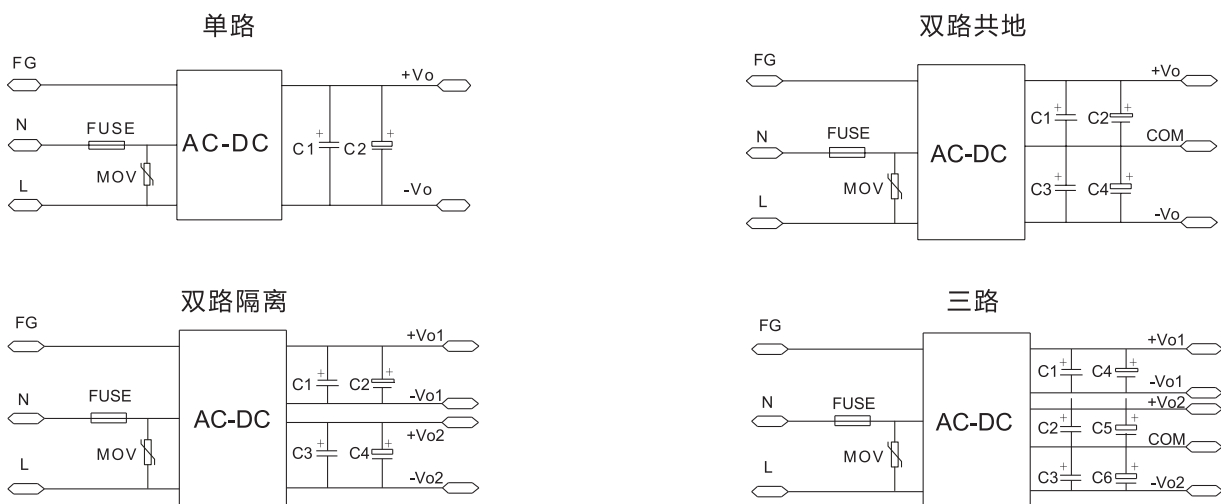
单路

FG
N
FUSE
L
MOV
AC-DC
C1
C2
+Vo
-Vo

双路共地

FG
N
FUSE
L
MOV
AC-DC
C1
C2
C3
C4
+Vo
COM
-Vo

双路隔离

FG
N
FUSE
L
MOV
AC-DC
C1
C2
C3
C4
+Vo1
-Vo1
+Vo2
-Vo2

三路

FG
N
FUSE
L
MOV
AC-DC
C1
C4
C2
C5
C3
C6
+Vo1
-Vo1
+Vo2
COM
-Vo2